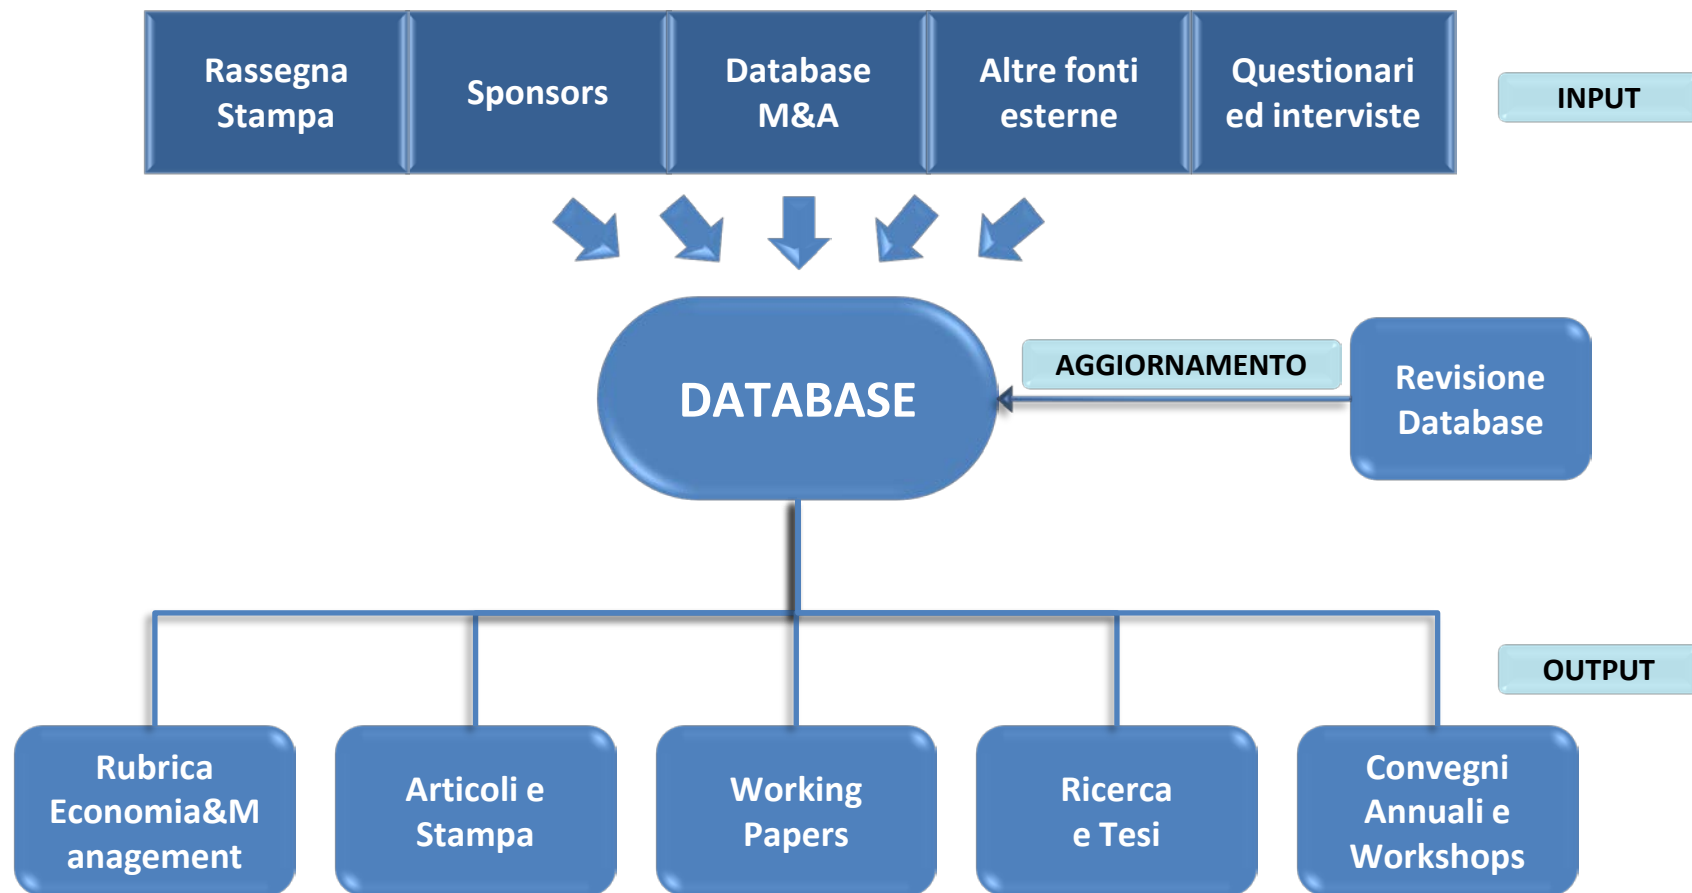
Rassegna Stampa

Sponsors

Database M&A

Altre fonti esterne

Questionari ed interviste

INPUT

DATABASE

AGGIORNAMENTO

Revisione Database

OUTPUT

Rubrica Economia&M anagement

Articoli e Stampa

Working Papers

Ricerca e Tesi

Convegni Annuali e Workshops